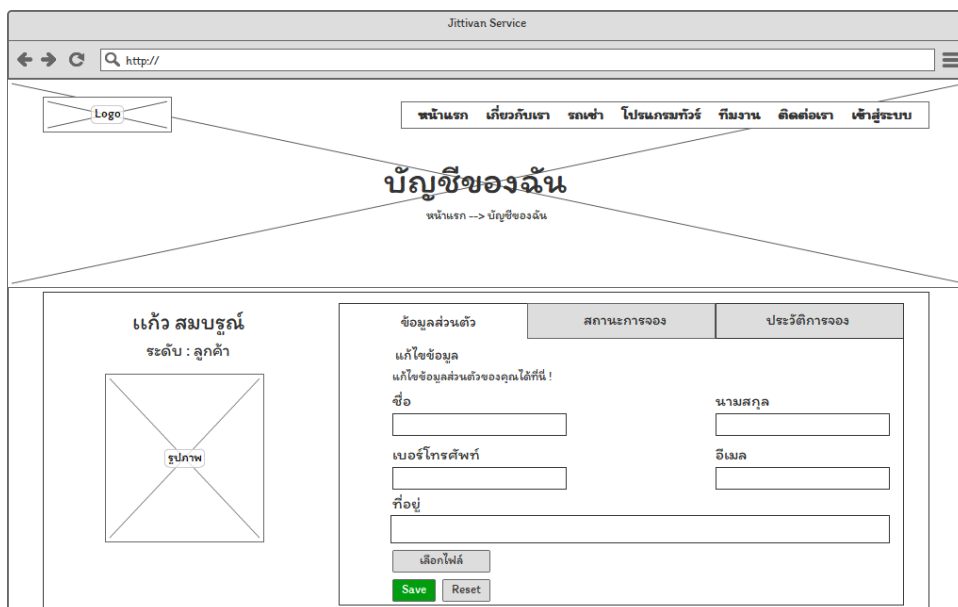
Jittivan Service

http://

Logo

หน้าแรก เกี่ยวกับเรา รถเช่า โปรแกรมทัวร์ ทีมงาน ติดต่อเรา เข้าสู่ระบบ

บัญชีของฉัน

หน้าแรก --> บัญชีของฉัน

แก้ว สมบรูณ์

ระดับ : ลูกค้า

รูปภาพ

ข้อมูลส่วนตัว | สถานะการจอง | ประวัติการจอง

แก้ไขข้อมูล

แก้ไขข้อมูลส่วนตัวของคุณได้ที่นี่ !

ชื่อ

นามสกุล

เบอร์โทรศัพท์

อีเมล

ที่อยู่

เลือกไฟล์

Save

Reset